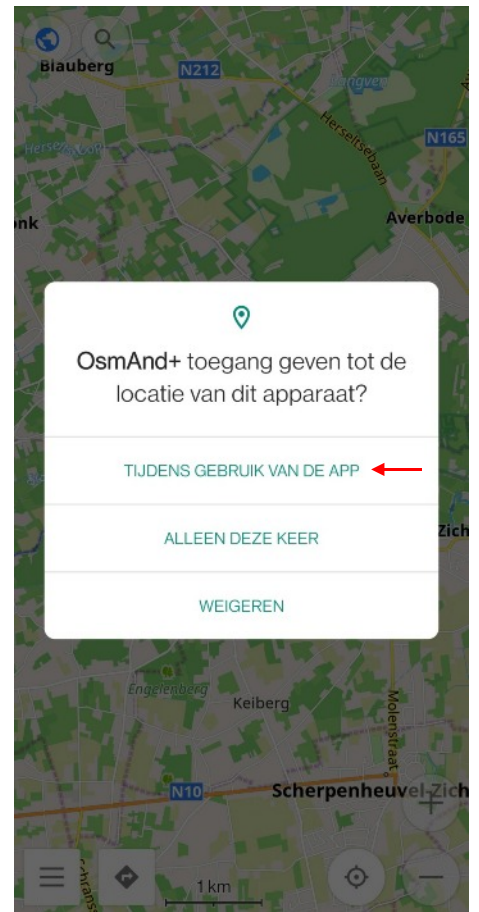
Blauberg
N212
Langven
Herselt
Herseltsebaan
N165
onk
Averbode
OsmAnd+ toegang geven tot de locatie van dit apparaat?

TIJDENS GEBRUIK VAN DE APP

ALLEEN DEZE KEER

WEIGEREN

Zich
Engelenberg
Keiberg
Molenstraat
N10
Scherpenheuvel-Zich
1 km